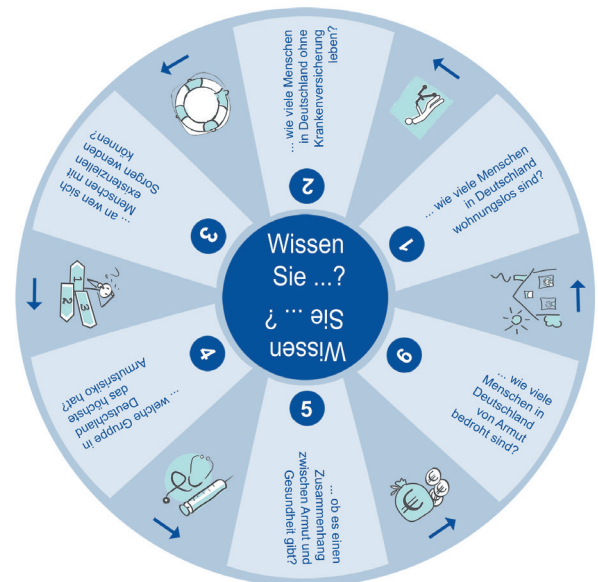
Wissen Sie ...?

Wissen Sie ...?

1
... wie viele Menschen in Deutschland wohnungslos sind?

2
... wie viele Menschen in Deutschland ohne Krankenversicherung leben?

3
... an wen sich Menschen mit existenziellen Sorgen wenden können?

4
... welche Gruppe in Deutschland das höchste Armutsrisiko hat?

5
... ob es einen Zusammenhang zwischen Armut und Gesundheit gibt?

6
... wie viele Menschen in Deutschland von Armut bedroht sind?

1
2
3